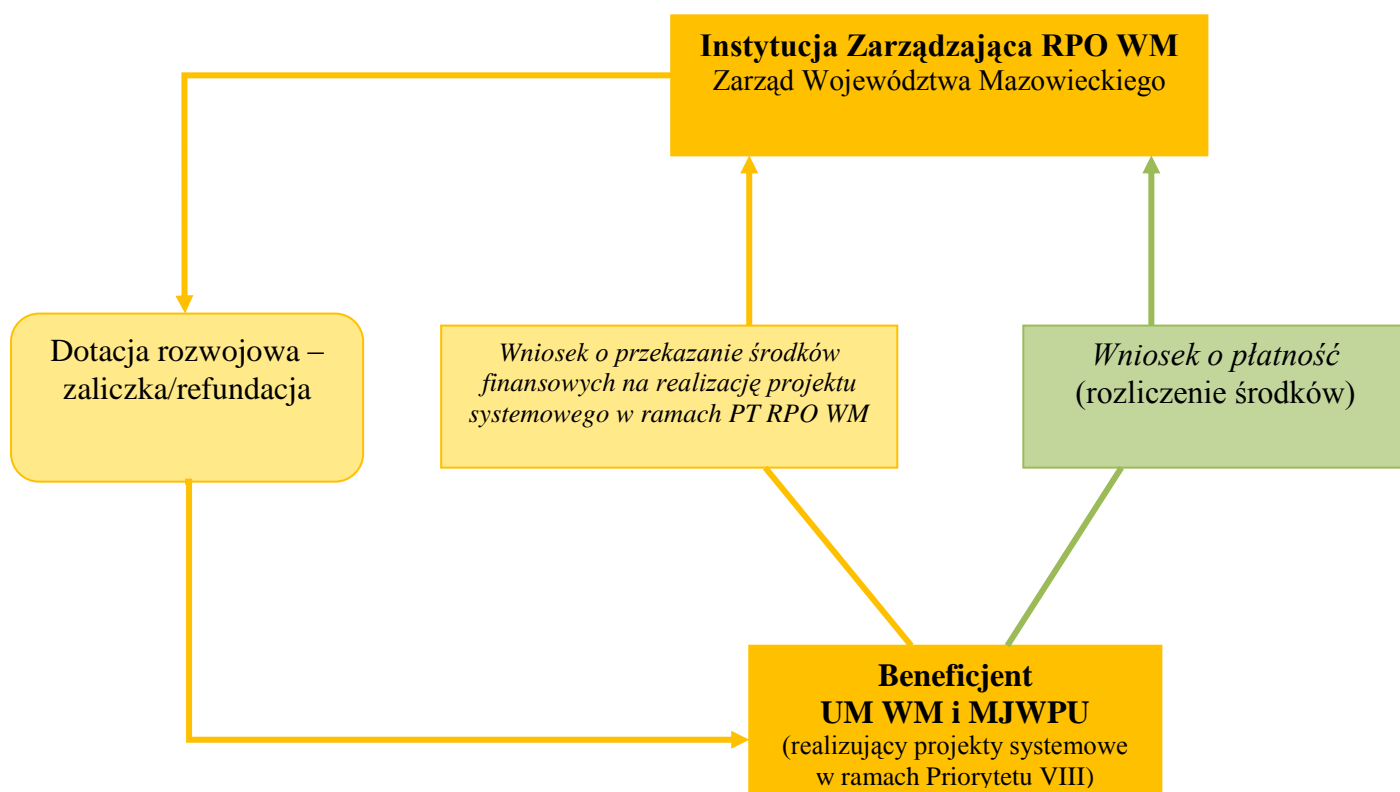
**Instytucja Zarządzająca RPO WM**
Zarząd Województwa Mazowieckiego

Dotacja rozwojowa – zaliczka/refundacja

*Wniosek o przekazanie środków finansowych na realizację projektu systemowego w ramach PT RPO WM*

*Wniosek o płatność*
(rozliczenie środków)

**Beneficjent**
**UM WM i MJWPU**
(realizujący projekty systemowe w ramach Priorytetu VIII)